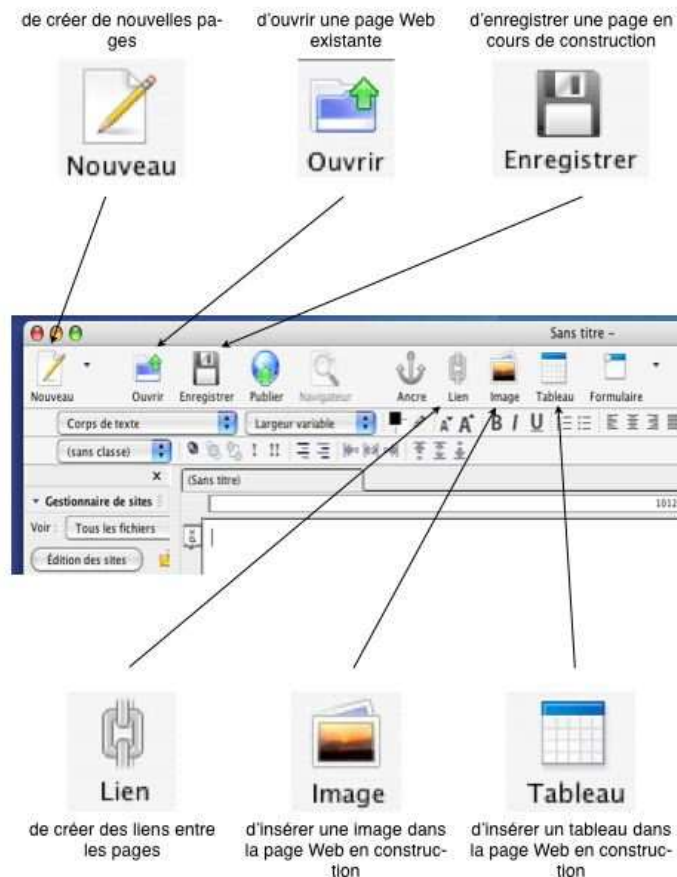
de créer de nouvelles pages

d'ouvrir une page Web existante

d'enregistrer une page en cours de construction

Nouveau

Ouvrir

Enregistrer

Sans titre -

Nouveau Ouvrir Enregistrer Publier Navigateur Ancre Lien Image Tableau Formulaire

Corps de texte

Largeur variable

(sans classe)

Gestionnaire de sites

Voir : Tous les fichiers

Édition des sites

(Sans titre)

1012

Lien

Image

Tableau

de créer des liens entre les pages

d'insérer une image dans la page Web en construction

d'insérer un tableau dans la page Web en construction